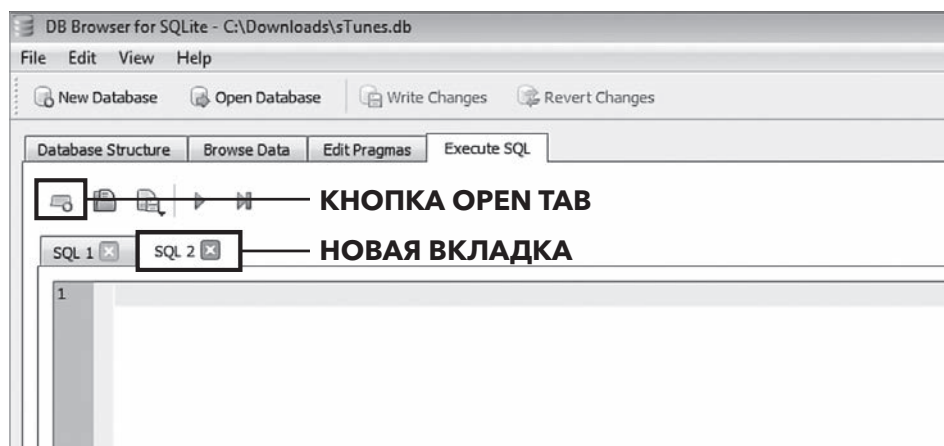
DB Browser for SQLite - C:\Downloads\sTunes.db

File Edit View Help

New Database Open Database Write Changes Revert Changes

Database Structure Browse Data Edit Pragmas Execute SQL

КНОПКА OPEN TAB

SQL 1 SQL 2

НОВАЯ ВКЛАДКА

1